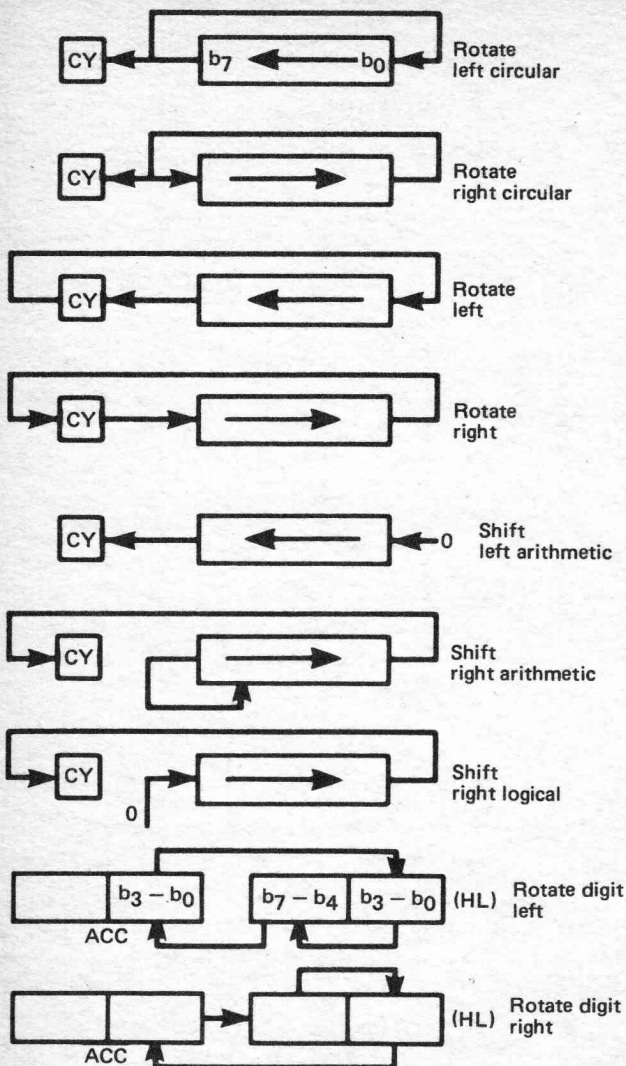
CY $b_7$ $b_0$ Rotate left circular

CY Rotate right circular

CY Rotate left

CY Rotate right

CY 0 Shift left arithmetic

CY Shift right arithmetic

CY 0 Shift right logical

$b_3 - b_0$ ACC $b_7 - b_4$ $b_3 - b_0$ (HL) Rotate digit left

ACC (HL) Rotate digit right